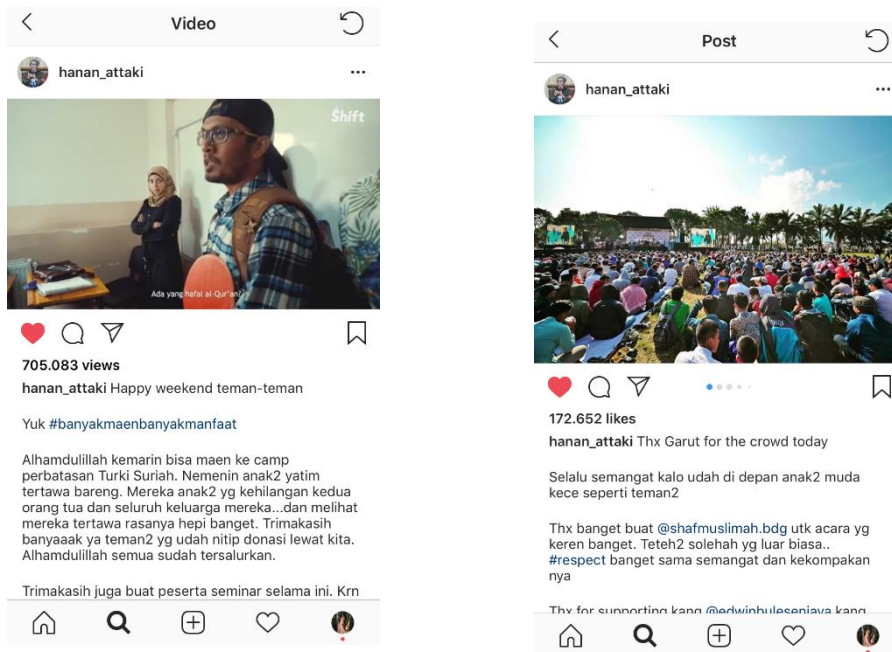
Video

hanan_attaki

Shift

Ada yang hafal al-Qur'an?

705.083 views

hanan_attaki Happy weekend teman-teman

Yuk #banyakmaenbanyakmanfaat

Alhamdulillah kemarin bisa maen ke camp perbatasan Turki Suriah. Nemenin anak2 yatim tertawa bareng. Mereka anak2 yg kehilangan kedua orang tua dan seluruh keluarga mereka...dan melihat mereka tertawa rasanya hepi banget. Trimakasih banyaaak ya teman2 yg udah nitip donasi lewat kita. Alhamdulillah semua sudah tersalurkan.

Trimakasih juga buat peserta seminar selama ini. Krn

Post

hanan_attaki

172.652 likes

hanan_attaki Thx Garut for the crowd today

Selalu semangat kalo udah di depan anak2 muda kece seperti teman2

Thx banget buat @shafmuslimah.bdg utk acara yg keren banget. Teteh2 solehah yg luar biasa.. #respect banget sama semangat dan kekompakan nya

Thx for supporting kang @edwinbuleseniaya kang